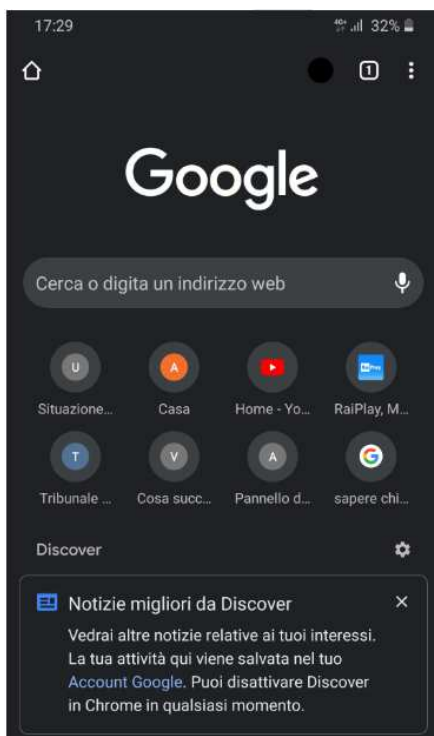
17:29

32%

1

Google

Cerca o digita un indirizzo web

U
Situazione...

A
Casa

Home - Yo...

RaiPlay, M...

T
Tribunale ...

V
Cosa succ...

A
Pannello d...

G
sapere chi...

Discover

Notizie migliori da Discover

Vedrai altre notizie relative ai tuoi interessi. La tua attività qui viene salvata nel tuo Account Google. Puoi disattivare Discover in Chrome in qualsiasi momento.